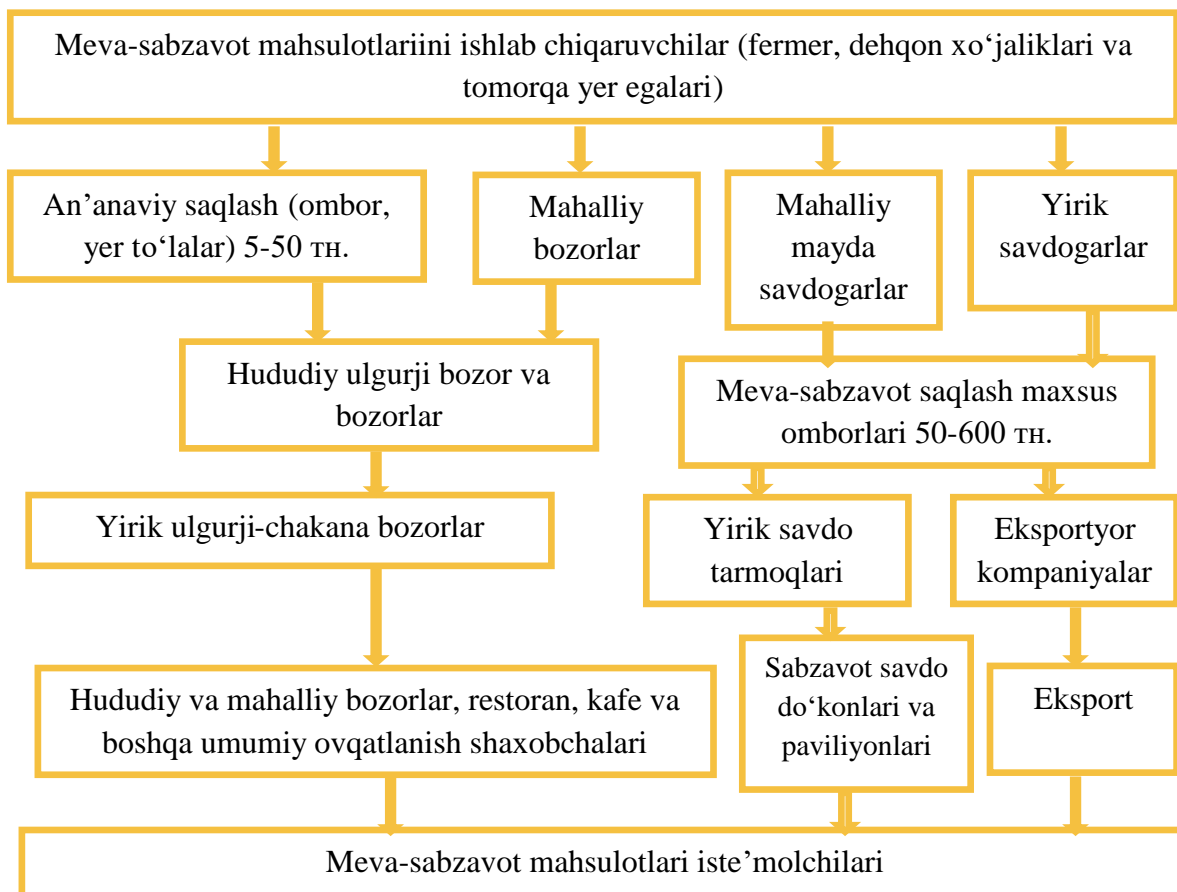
Meva-sabzavot mahsulotlariini ishlab chiqaruvchilar (fermer, dehqon xo‘jaliklari va tomorqa yer egalari)

An’anaviy saqlash (ombor, yer to‘lalar) 5-50 тн.

Mahalliy bozorlar

Mahalliy mayda savdogarlar

Yirik savdogarlar

Hududiy ulgurji bozor va bozorlar

Meva-sabzavot saqlash maxsus omborlari 50-600 тн.

Yirik ulgurji-chakana bozorlar

Yirik savdo tarmoqlari

Eksportyor kompaniyalar

Hududiy va mahalliy bozorlar, restoran, kafe va boshqa umumiy ovqatlanish shaxobchalari

Sabzavot savdo do‘konlari va paviliyonlari

Eksport

Meva-sabzavot mahsulotlari iste’molchilari